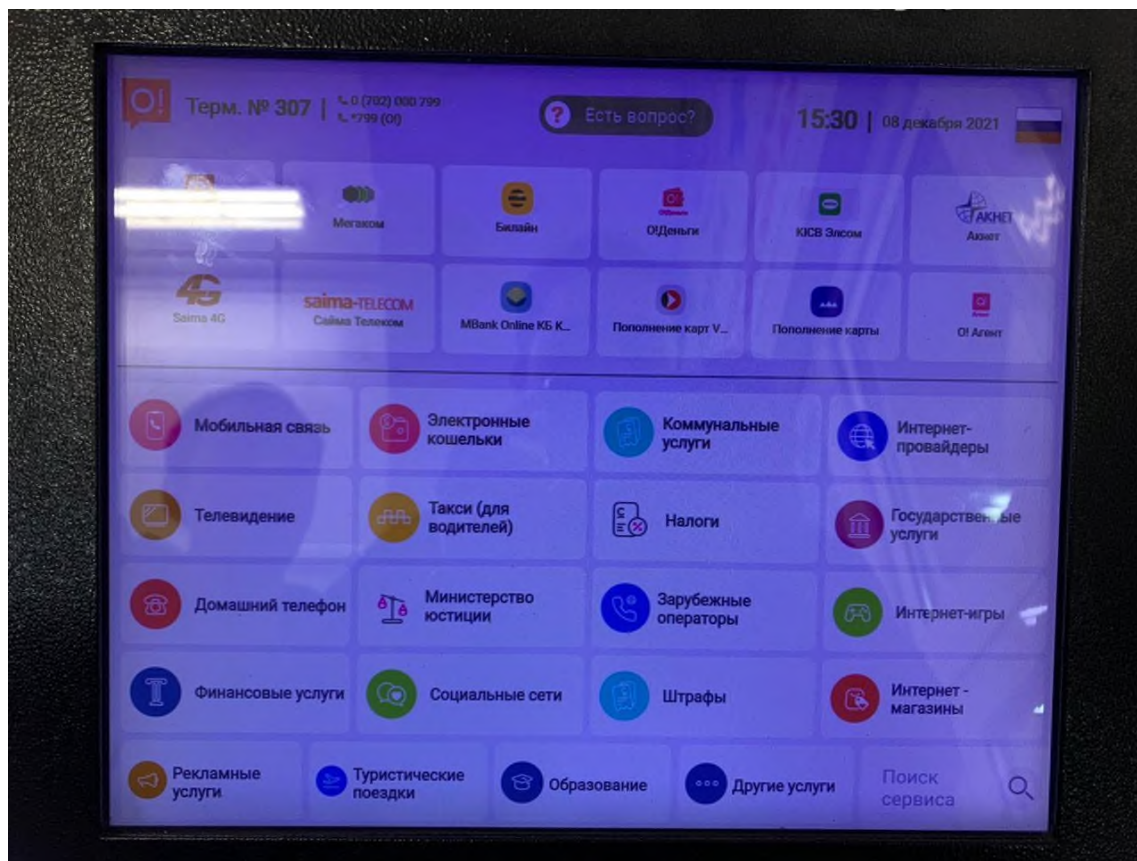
O!

Терм. № 307 | 0 (702) 000 799
*799 (О!)

Есть вопрос?

15:30 | 08 декабря 2021

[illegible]

Мегаком

Билайн

O!Деньги

KICB Элсом

Акнет

4G
Saima 4G

saima-TELECOM
Сайма Телеком

MBank Online КБ К...

Пополнение карт V...

Пополнение карты

O! Агент

Мобильная связь

Электронные кошельки

Коммунальные услуги

Интернет-провайдеры

Телевидение

Такси (для водителей)

Налоги

Государственные услуги

Домашний телефон

Министерство юстиции

Зарубежные операторы

Интернет-игры

Финансовые услуги

Социальные сети

Штрафы

Интернет - магазины

Рекламные услуги

Туристические поездки

Образование

Другие услуги

Поиск сервиса